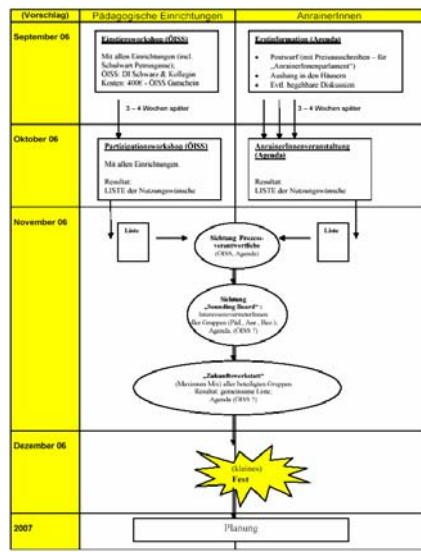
(Vorschlag)

Pädagogische Einrichtungen

AnrainerInnen

September 06

Einstiegsworkshop (ÖISS)

Mit allen Einrichtungen (incl. Schulwart Personngruppe); ÖISS: DI Schwarz & Kollegin Kosten: 400€ - ÖISS Gutschein

Erstinformation (Agenda)

• Postwurf (mit Presseausschreiben – für „Anrainerlnnenparlament")
• Aushang in den Häusern
• Evtl. begehbare Diskussion

3 – 4 Wochen später

3 – 4 Wochen später

Oktober 06

Partizipationsworkshop (ÖISS)

Mit allen Einrichtungen.

Resultat: LISTE der Nutzungswünsche

AnrainerInnenveranstaltung (Agenda)

Resultat: LISTE der Nutzungswünsche

November 06

Liste

Sichtung Prozessverantwortliche (ÖISS, Agenda)

Liste

Sichtung „Sounding Board": Interessensvertreterlnnen der Gruppen (Päd., Anr., Bez.); Agenda, (ÖISS ?)

„Zukunftswerkstatt" (Maximum Mix) aller beteiligten Gruppen Resultat: gemeinsame Liste; Agenda (ÖISS ?)

Dezember 06

(kleines) Fest

2007

Planung